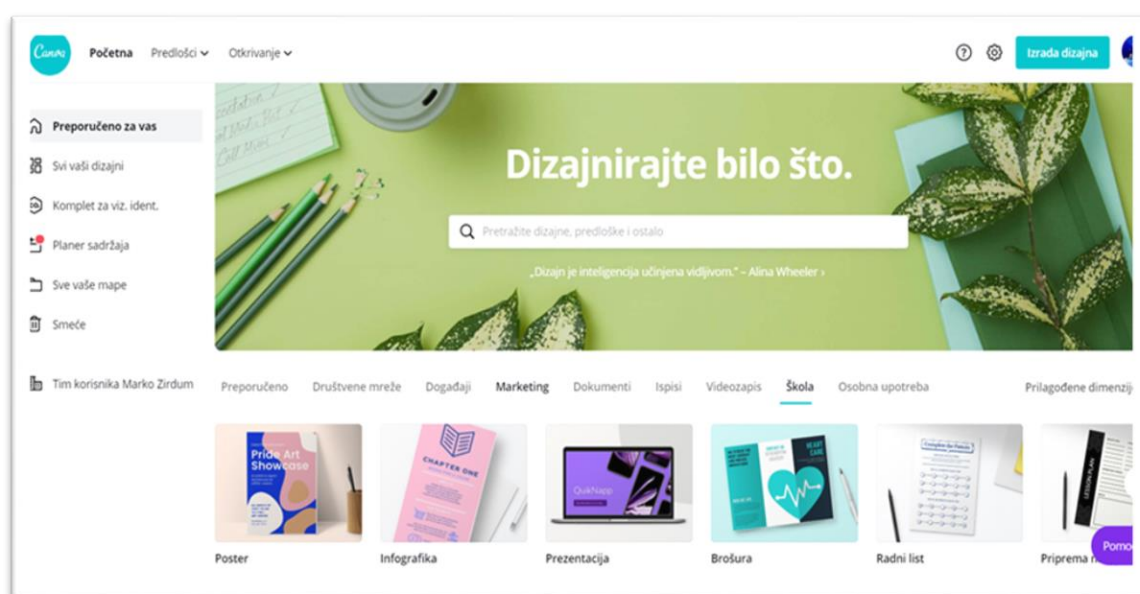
Canva Početna Predlošci Otkrivanje

Izrada dizajna

Preporučeno za vas
Svi vaši dizajni
Komplet za viz. ident.
Planer sadržaja
Sve vaše mape
Smeće

Tim korisnika Marko Zirdum

Dizajnirajte bilo što.

Pretražite dizajne, predloške i ostalo

„Dizajn je inteligencija učinjena vidljivom." – Alina Wheeler ›

Preporučeno Društvene mreže Događaji Marketing Dokumenti Ispisi Videozapis Škola Osobna upotreba Prilagođene dimenzi

Pride Art Showcase

CHAPTER ONE

QuikNapp

Poster
Infografika
Prezentacija
Brošura
Radni list
Priprema n

Pomo